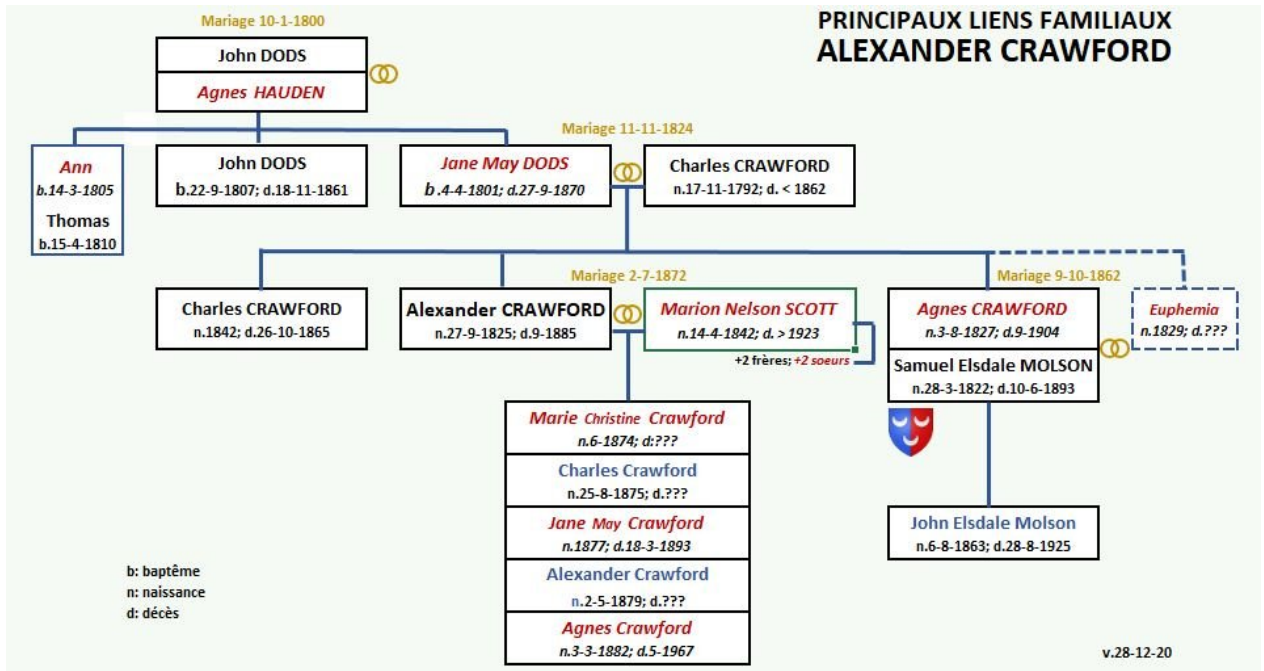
PRINCIPAUX LIENS FAMILIAUX
ALEXANDER CRAWFORD

Mariage 10-1-1800

John DODS

Agnes HAUDEN

Ann
b.14-3-1805
Thomas
b.15-4-1810

John DODS
b.22-9-1807; d.18-11-1861

Mariage 11-11-1824

Jane May DODS
b.4-4-1801; d.27-9-1870

Charles CRAWFORD
n.17-11-1792; d. < 1862

Charles CRAWFORD
n.1842; d.26-10-1865

Mariage 2-7-1872

Alexander CRAWFORD
n.27-9-1825; d.9-1885

Marion Nelson SCOTT
n.14-4-1842; d. > 1923

+2 frères; +2 soeurs

Mariage 9-10-1862

Agnes CRAWFORD
n.3-8-1827; d.9-1904

Euphemia
n.1829; d.???

Samuel Elsdale MOLSON
n.28-3-1822; d.10-6-1893

Marie Christine Crawford
n.6-1874; d:???

Charles Crawford
n.25-8-1875; d.???

Jane May Crawford
n.1877; d.18-3-1893

Alexander Crawford
n.2-5-1879; d.???

Agnes Crawford
n.3-3-1882; d.5-1967

John Elsdale Molson
n.6-8-1863; d.28-8-1925

b: baptême
n: naissance
d: décès

v.28-12-20